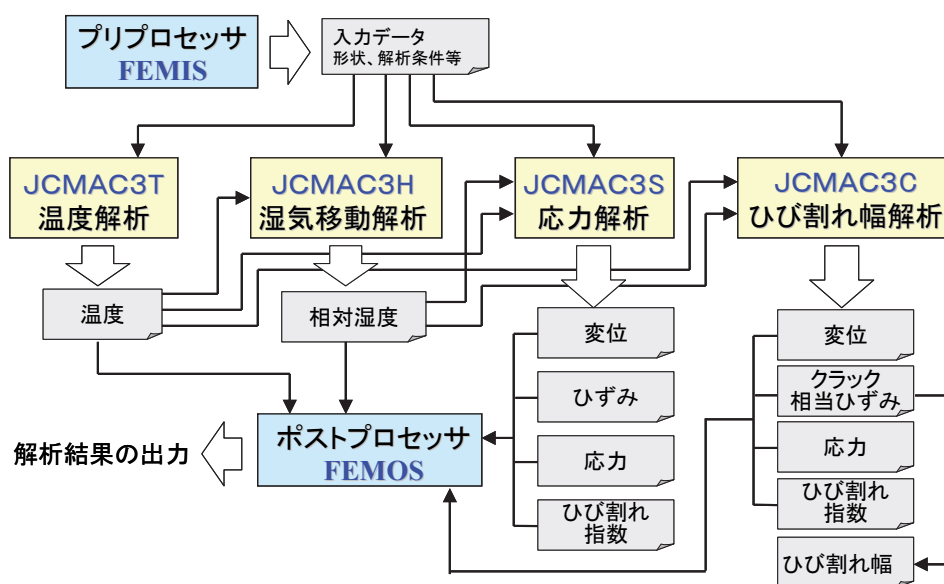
プリプロセッサ
FEMIS

入力データ
形状、解析条件等

JCMAC3T
温度解析

JCMAC3H
湿気移動解析

JCMAC3S
応力解析

JCMAC3C
ひび割れ幅解析

温度

相対湿度

変位

ひずみ

応力

ひび割れ指数

変位

クラック相当ひずみ

応力

ひび割れ指数

ひび割れ幅

解析結果の出力

ポストプロセッサ
FEMOS